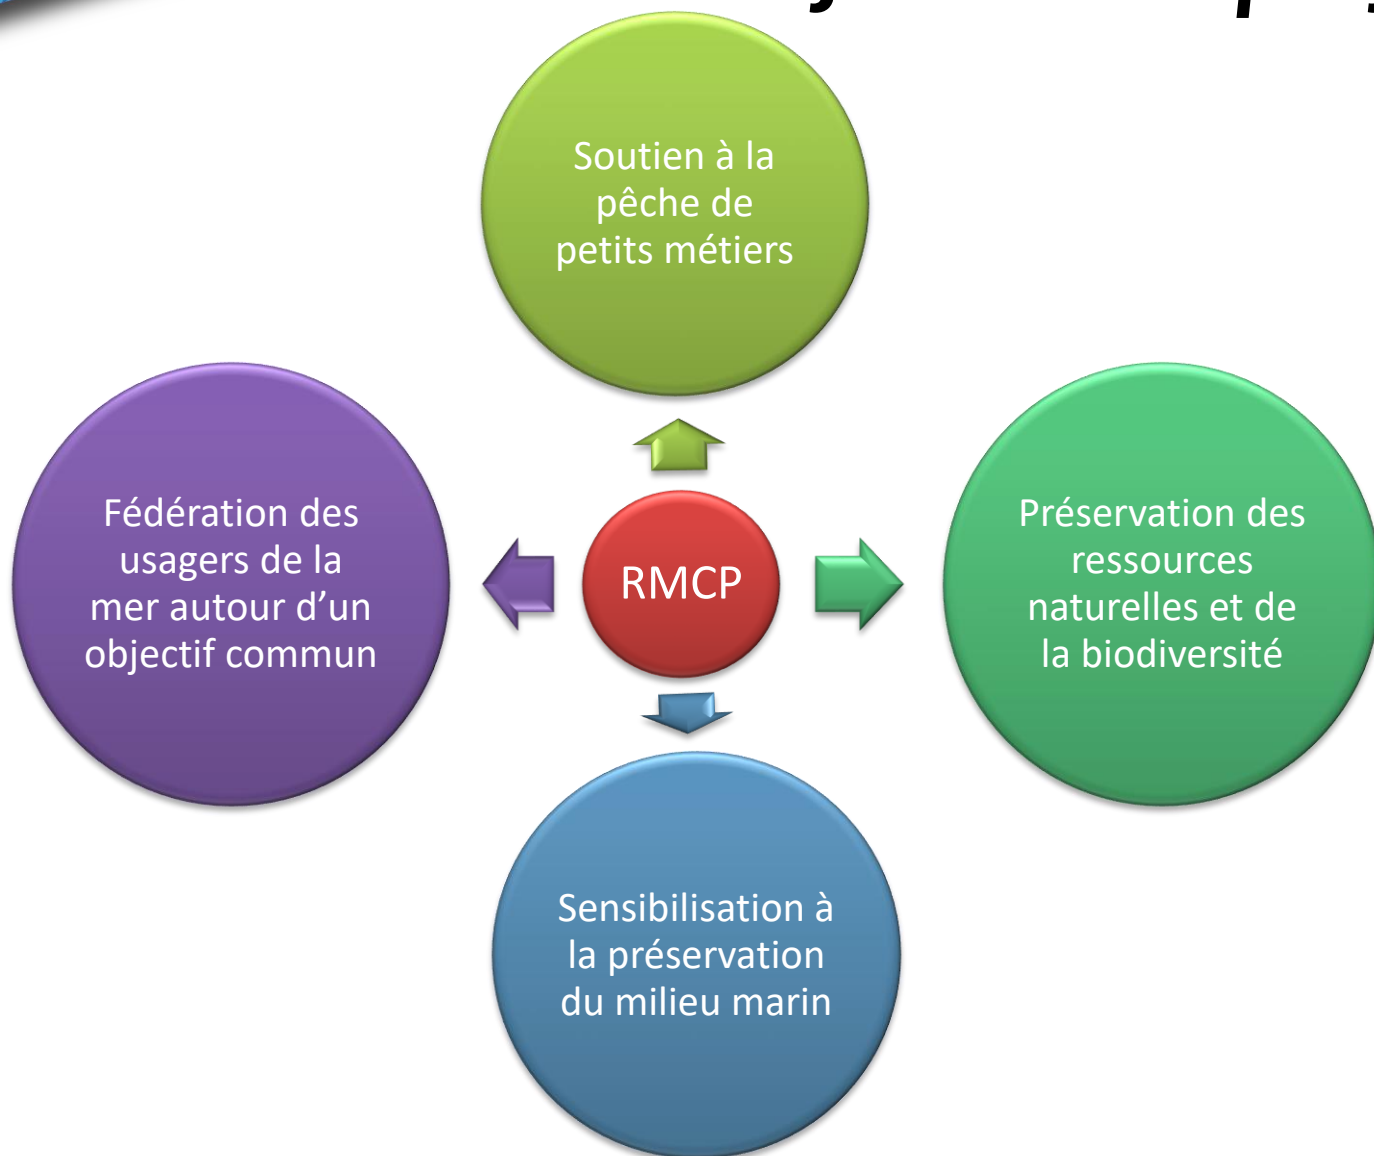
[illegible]

Soutien à la pêche de petits métiers

Fédération des usagers de la mer autour d’un objectif commun

RMCP

Préservation des ressources naturelles et de la biodiversité

Sensibilisation à la préservation du milieu marin